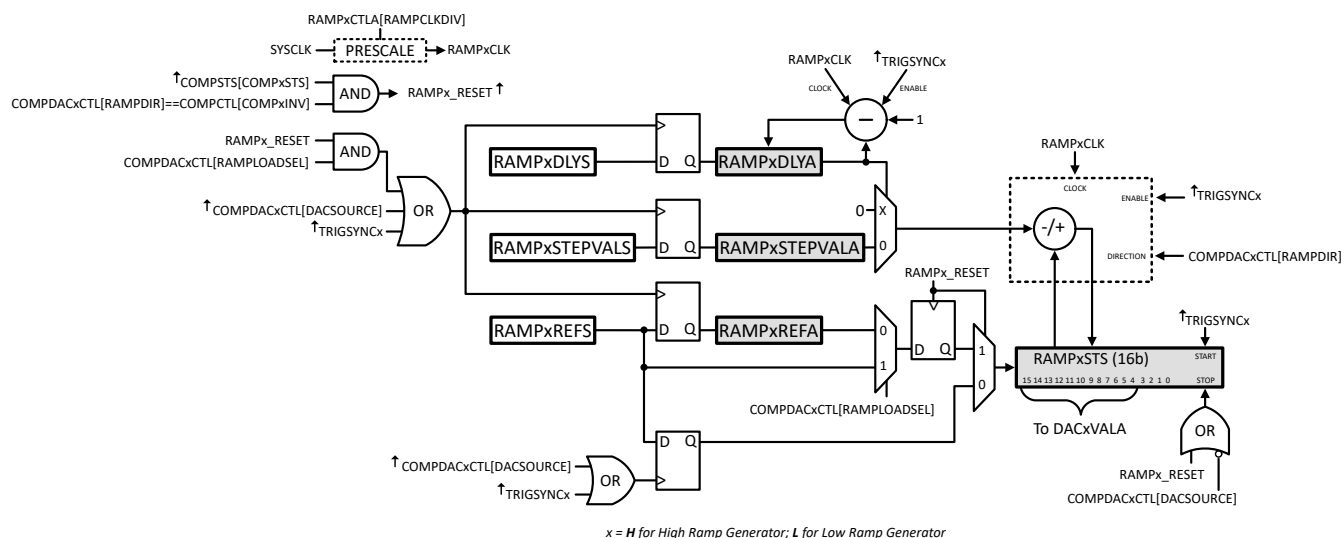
RAMPxCTLA[RAMPCLKDIV]
SYSCLK PRESCALE RAMPxCLK
↑COMPSTS[COMPxSTS]
COMPDACxCTL[RAMPDIR]==COMPCTL[COMPxINV]
AND
RAMPx_RESET ↑
RAMPxCLK
↑TRIGSYNCx
CLOCK
ENABLE
−
1
RAMPx_RESET
COMPDACxCTL[RAMPLOADSEL]
AND
RAMPxDLYS
D Q
RAMPxDLYA
RAMPxCLK
CLOCK
↑COMPDACxCTL[DACSOURCE]
↑TRIGSYNCx
OR
0
X
ENABLE
↑TRIGSYNCx
-/+
RAMPxSTEPVALS
D Q
RAMPxSTEPVALA
0
DIRECTION
COMPDACxCTL[RAMPDIR]
RAMPx_RESET
RAMPxREFS
D Q
RAMPxREFA
0
D Q
1
↑TRIGSYNCx
RAMPxSTS (16b)
START
1
15 14 13 12 11 10 9 8 7 6 5 4 3 2 1 0
STOP
0
COMPDACxCTL[RAMPLOADSEL]
To DACxVALA
D Q
↑COMPDACxCTL[DACSOURCE]
↑TRIGSYNCx
OR
OR
RAMPx_RESET
COMPDACxCTL[DACSOURCE]
x = H for High Ramp Generator; L for Low Ramp Generator